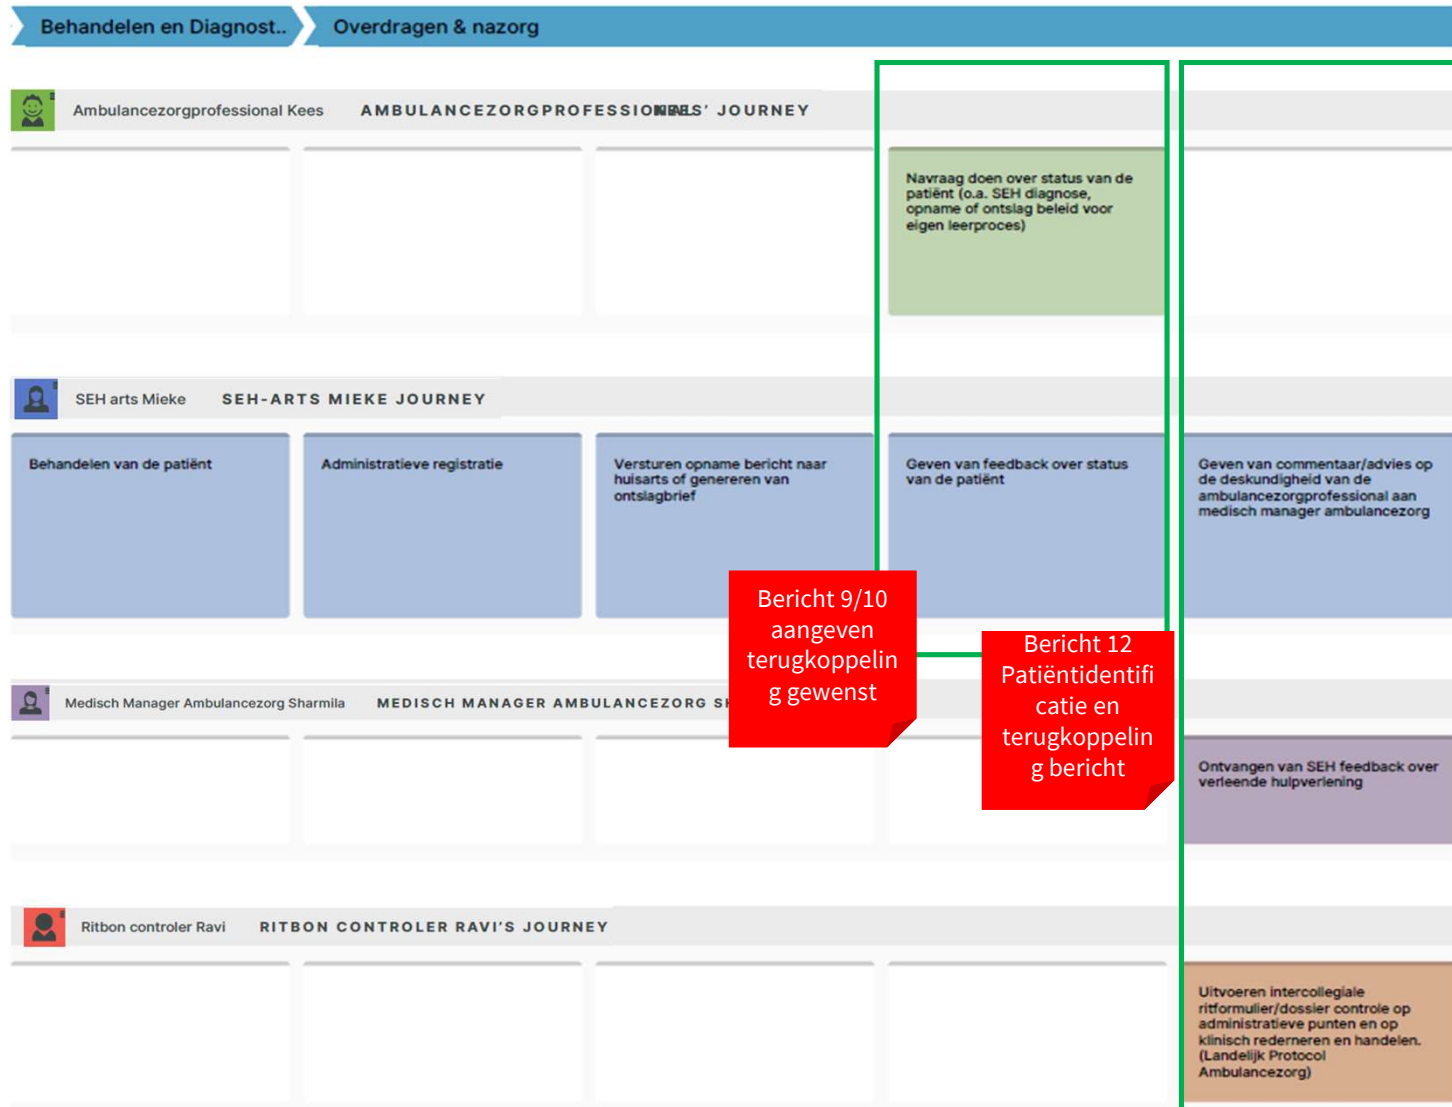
Behandelen en Diagnost.. Overdragen & nazorg

Ambulancezorgprofessional Kees AMBULANCEZORGPROFESSIONALS' JOURNEY

Navraag doen over status van de patiënt (o.a. SEH diagnose, opname of ontslag beleid voor eigen leerproces)

SEH arts Mieke SEH-ARTS MIEKE JOURNEY

Behandelen van de patiënt

Administratieve registratie

Versturen opname bericht naar huisarts of genereren van ontslagbrief

Geven van feedback over status van de patiënt

Geven van commentaar/advies op de deskundigheid van de ambulancezorgprofessional aan medisch manager ambulancezorg

Bericht 9/10 aangeven terugkoppeling gewenst

Bericht 12 Patiëntidentificatie en terugkoppeling bericht

Medisch Manager Ambulancezorg Sharmila MEDISCH MANAGER AMBULANCEZORG S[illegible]

Ontvangen van SEH feedback over verleende hulpverlening

Ritbon controler Ravi RITBON CONTROLER RAVI'S JOURNEY

Uitvoeren intercollegiale ritformulier/dossier controle op administratieve punten en op klinisch redeneren en handelen. (Landelijk Protocol Ambulancezorg)